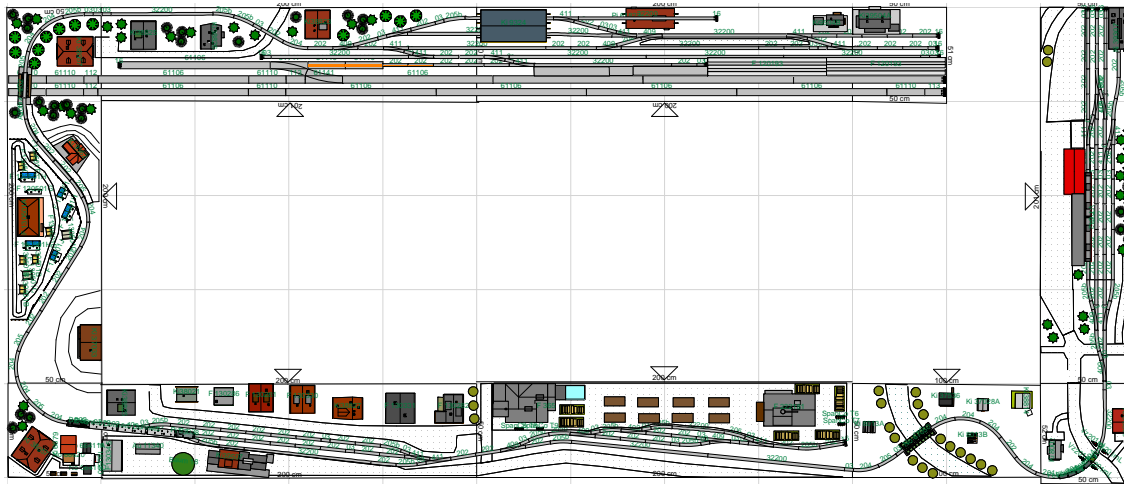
50 cm
32200
200 cm
16
411
32200
202
411
32200
202
32200
411
202
202
202
61106
202
32200
411
202
202
61
61110
112
61106
61110
61106
61106
61110
61110
112
61106
61110
61106
61106
61106
61106
61110
113
200 cm
200 cm
50 cm
200 cm
200 cm
200 cm
50 cm
50 cm
200 cm
200 cm
100 cm
50 cm
200 cm
200 cm
32200
Spa
Spa
Ki
Ki
Ki
204
50 cm